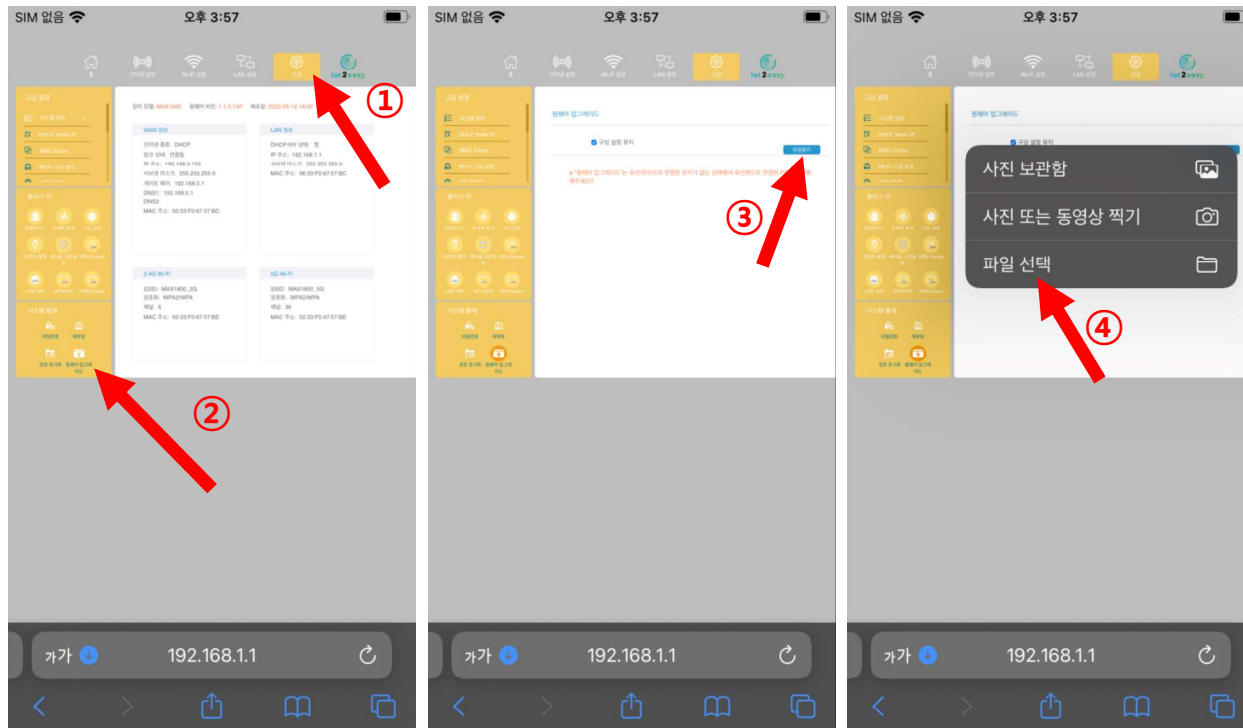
SIM 없음 오후 3:57

홈 인터넷 설정 Wi-Fi 설정 LAN 설정 고급 let2easy

①

고급 설정

시스템 모드

DHCP static IP

MAC Clone

Wi-Fi 고급 설정

장치 모델: MAX1800 펌웨어 버전: 1.1.3.14P 배포일: 2020-05-12 16:00

WAN 정보

인터넷 종류: DHCP
링크 상태: 연결됨
IP 주소: 192.168.0.153
서브넷 마스크: 255.255.255.0
게이트 웨이: 192.168.0.1
DNS1: 192.168.0.1
DNS2:
MAC 주소: 50:33:F0:67:57:BC

LAN 정보

DHCP서버 상태: 켬
IP 주소: 192.168.1.1
서브넷 마스크: 255.255.255.0
MAC 주소: 50:33:F0:67:57:BC

2.4G Wi-Fi

SSID: MAX1800_2G
암호화: WPA2/WPA
채널: 6
MAC 주소: 50:33:F0:67:57:BE

5G Wi-Fi

SSID: MAX1800_5G
암호화: WPA2/WPA
채널: 36
MAC 주소: 52:33:F0:47:57:BE

시스템 툴

②

가가 192.168.1.1

SIM 없음 오후 3:57

펌웨어 업그레이드

구성 설정 유지

파일찾기

③

가가 192.168.1.1

SIM 없음 오후 3:57

사진 보관함

사진 또는 동영상 찍기

파일 선택

④

가가 192.168.1.1